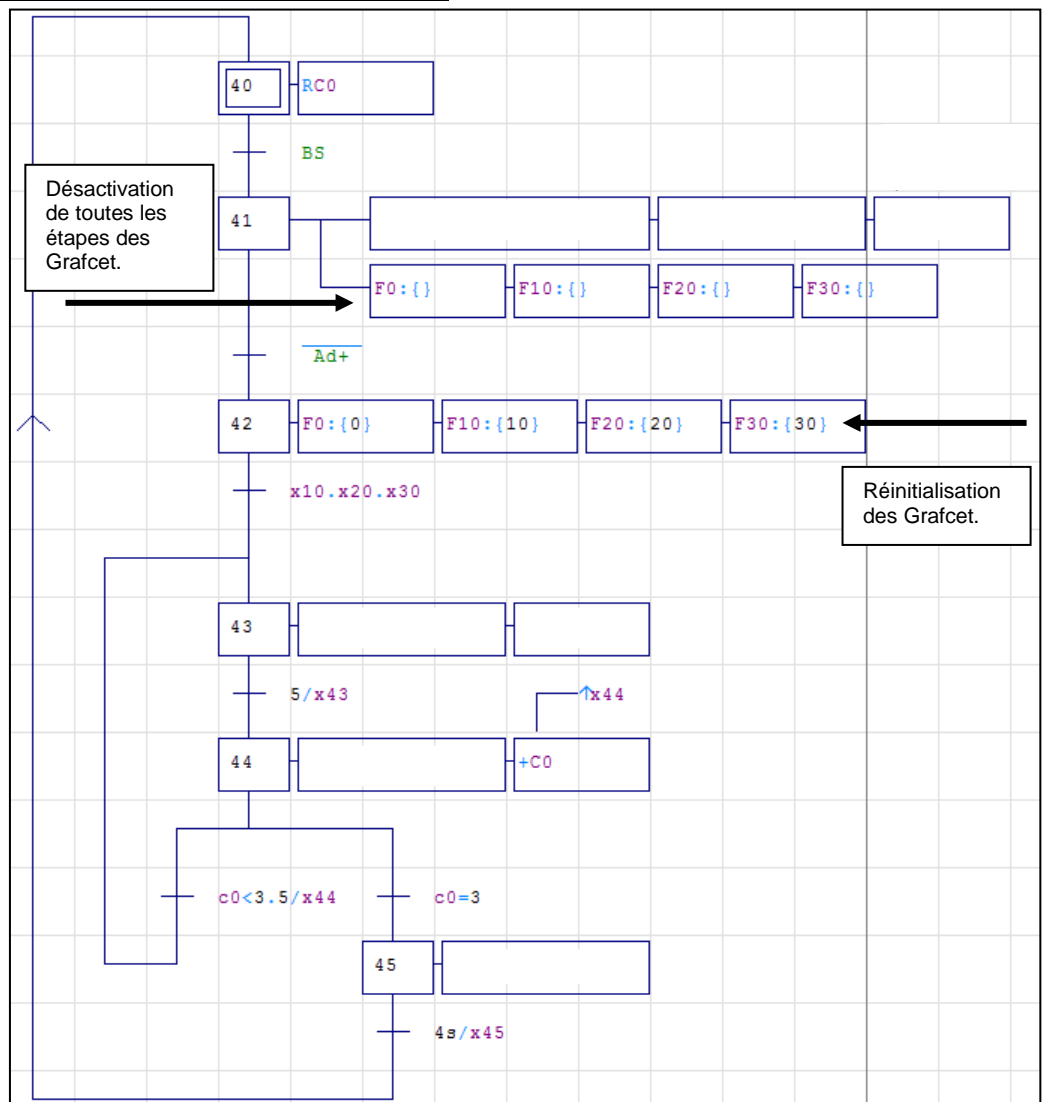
40 RC0

BS

Désactivation de toutes les étapes des Grafcet.

41

F0:{} F10:{} F20:{} F30:{}

$\overline{\text{Ad+}}$

42 F0:{0} F10:{10} F20:{20} F30:{30}

x10.x20.x30

Réinitialisation des Grafcet.

43

5/x43

↑x44

44 +C0

c0<3.5/x44

c0=3

45

4s/x45